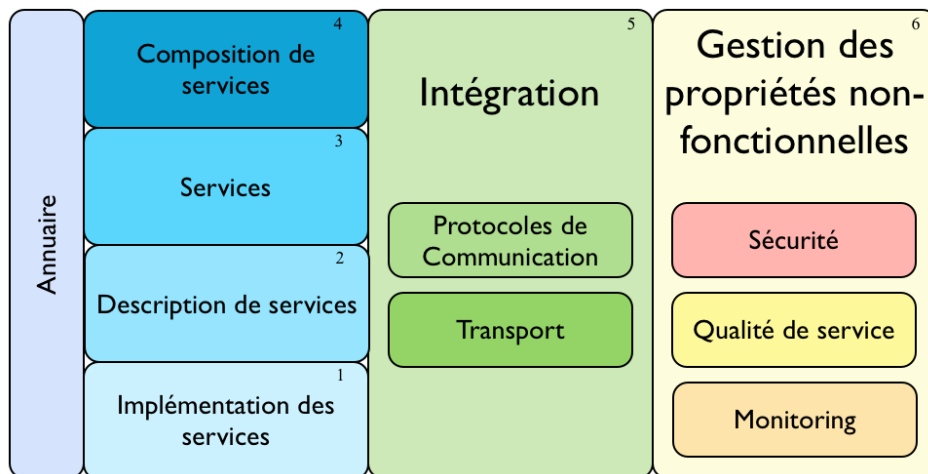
Annuaire

4
Composition de services

3
Services

2
Description de services

1
Implémentation des services

5
Intégration

Protocoles de Communication

Transport

6
Gestion des propriétés non-fonctionnelles

Sécurité

Qualité de service

Monitoring